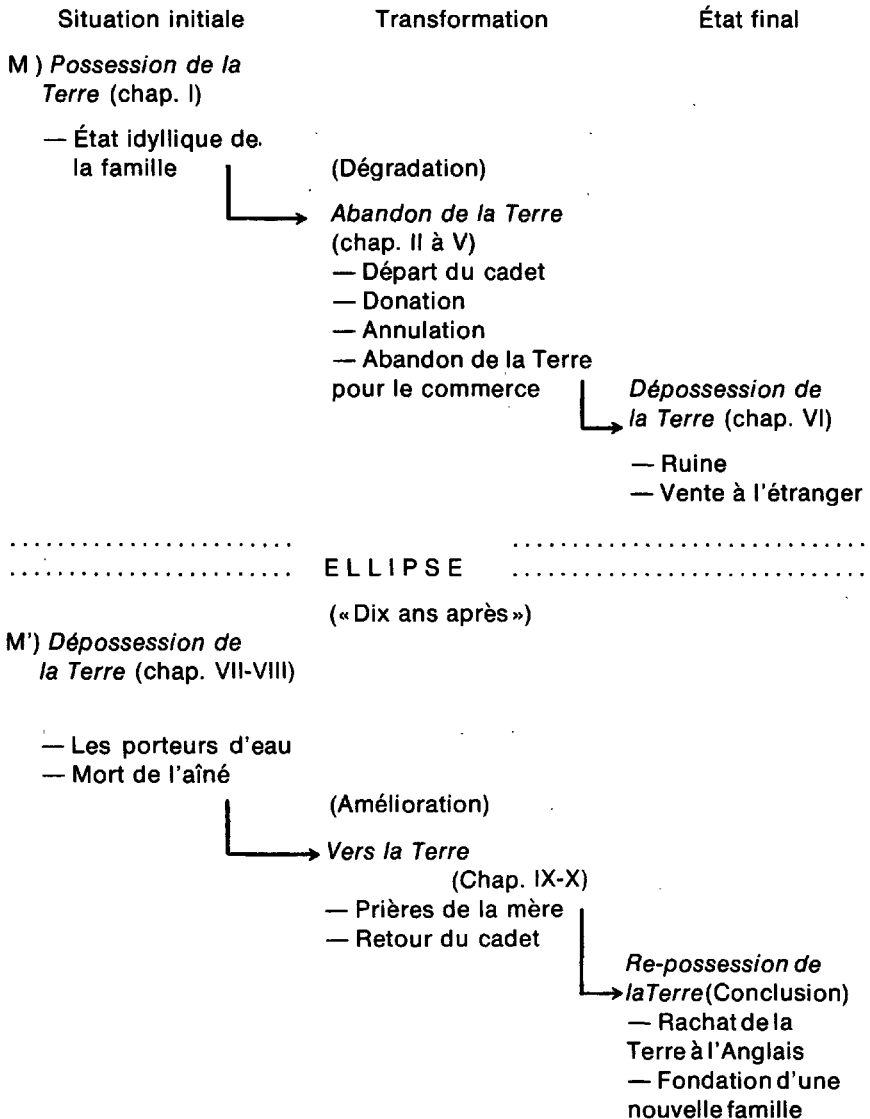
Situation initiale

Transformation

État final

M ) *Possession de la Terre* (chap. I)

— État idyllique de la famille

(Dégradation)

*Abandon de la Terre* (chap. II à V)
— Départ du cadet
— Donation
— Annulation
— Abandon de la Terre pour le commerce

*Dépossession de la Terre* (chap. VI)

— Ruine
— Vente à l'étranger

ELLIPSE

(« Dix ans après »)

M') *Dépossession de la Terre* (chap. VII-VIII)

— Les porteurs d'eau
— Mort de l'aîné

(Amélioration)

*Vers la Terre* (Chap. IX-X)
— Prières de la mère
— Retour du cadet

*Re-possession de laTerre* (Conclusion)
— Rachat de la Terre à l'Anglais
— Fondation d'une nouvelle famille